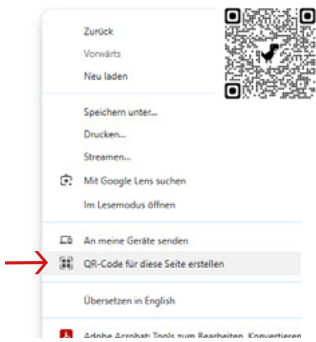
Zurück
Vorwärts
Neu laden

Speichern unter...
Drucken...
Streamen...
Mit Google Lens suchen
Im Lesemodus öffnen

An meine Geräte senden
QR-Code für diese Seite erstellen

Übersetzen in English

Adobe Acrobat: Tools zum Bearbeiten, Konvertieren